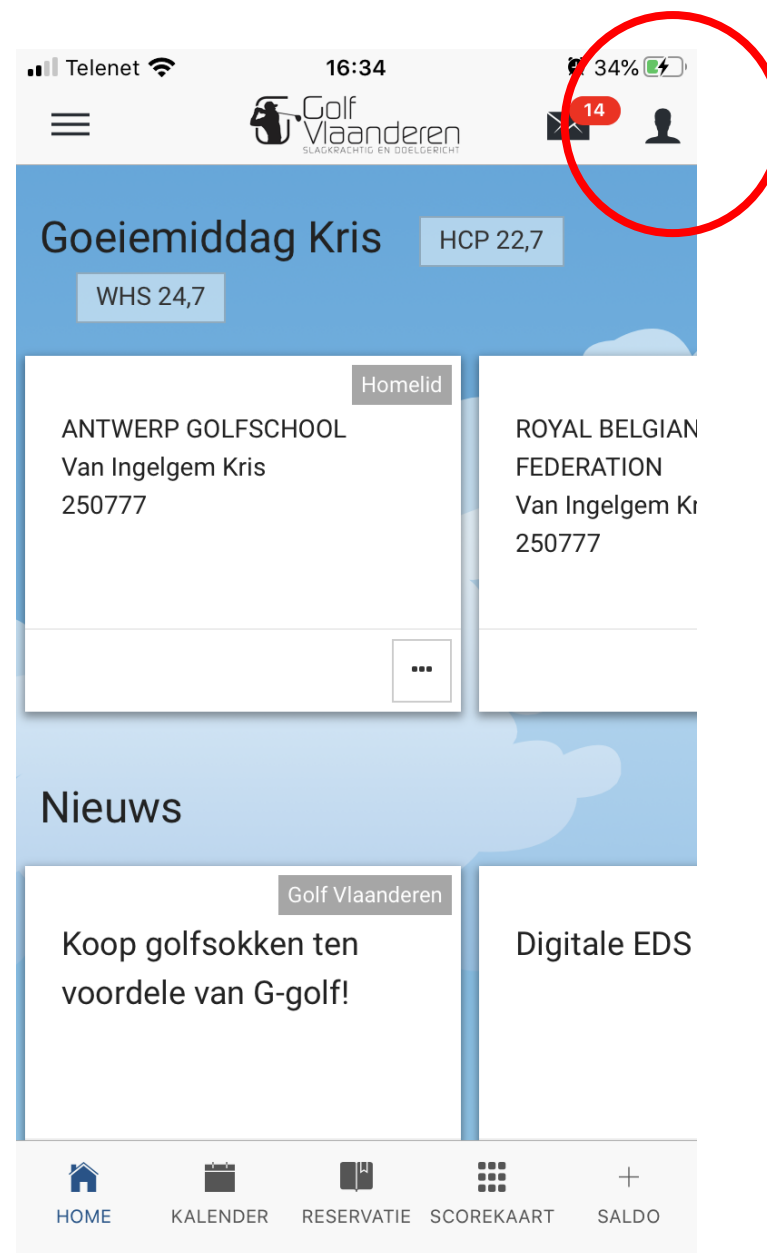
Telenet 16:34 34%

Golf Vlaanderen
SLAGKRACHTIG EN DOELGERICHT

14

Goeiemiddag Kris HCP 22,7

WHS 24,7

Homelid

ANTWERP GOLFSCHOOL
Van Ingelgem Kris
250777

...

ROYAL BELGIAN
FEDERATION
Van Ingelgem Kr
250777

Nieuws

Golf Vlaanderen

Koop golfsokken ten voordele van G-golf!

Digitale EDS

HOME KALENDER RESERVATIE SCOREKAART + SALDO